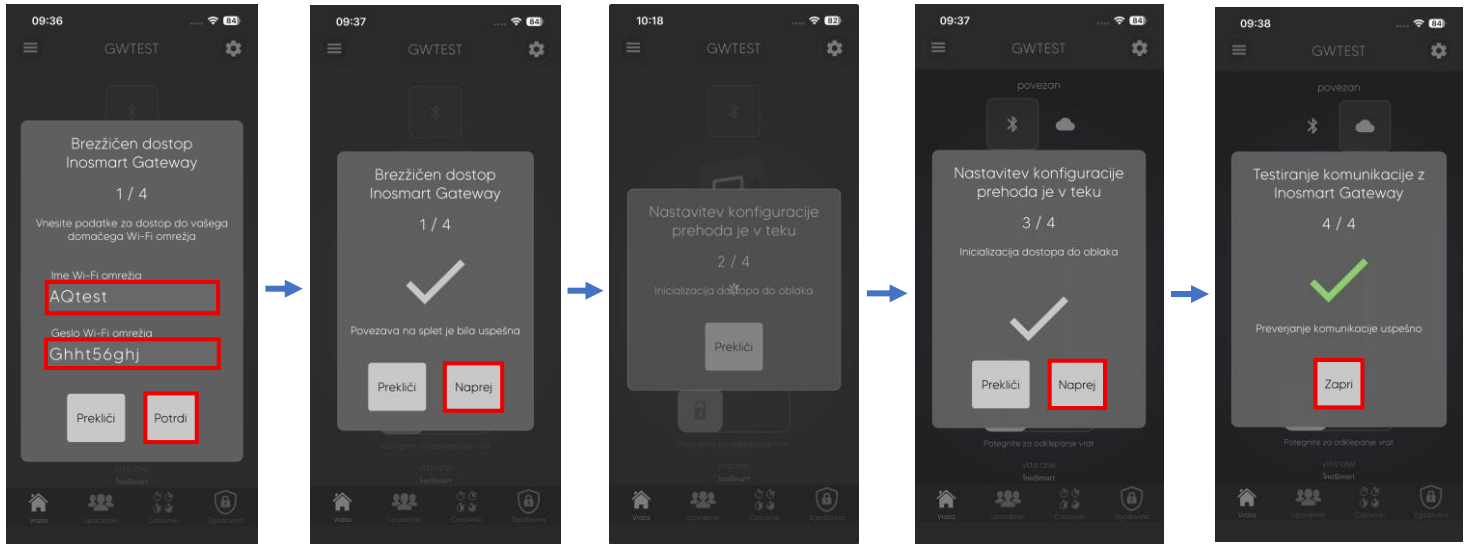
09:36
GWTEST
Brezžičen dostop Inosmart Gateway
1 / 4
Vnesite podatke za dostop do vašega domačega Wi-Fi omrežja
Ime Wi-Fi omrežja
AQtest
Geslo Wi-Fi omrežja
Ghht56ghj
Prekliči
Potrdi
Vrata Uporabniki Časovniki Zgodovina

09:37
GWTEST
Brezžičen dostop Inosmart Gateway
1 / 4
Povezava na splet je bila uspešna
Prekliči
Naprej
Potegnite za odklepanje vrat
v1.1.0 (116)
InoSmart
Vrata Uporabniki Časovniki Zgodovina

10:18
GWTEST
Nastavitev konfiguracije prehoda je v teku
2 / 4
Inicializacija dostopa do oblaka
Prekliči
Potegnite za odklepanje vrat
v1.1.0 (116)
InoSmart
Vrata Uporabniki Časovniki Zgodovina

09:37
GWTEST
povezan
Nastavitev konfiguracije prehoda je v teku
3 / 4
Inicializacija dostopa do oblaka
Prekliči
Naprej
Potegnite za odklepanje vrat
v1.1.0 (116)
InoSmart
Vrata Uporabniki Časovniki Zgodovina

09:38
GWTEST
povezan
Testiranje komunikacije z Inosmart Gateway
4 / 4
Preverjanje komunikacije uspešno
Zapri
Potegnite za odklepanje vrat
v1.1.0 (116)
InoSmart
Vrata Uporabniki Časovniki Zgodovina